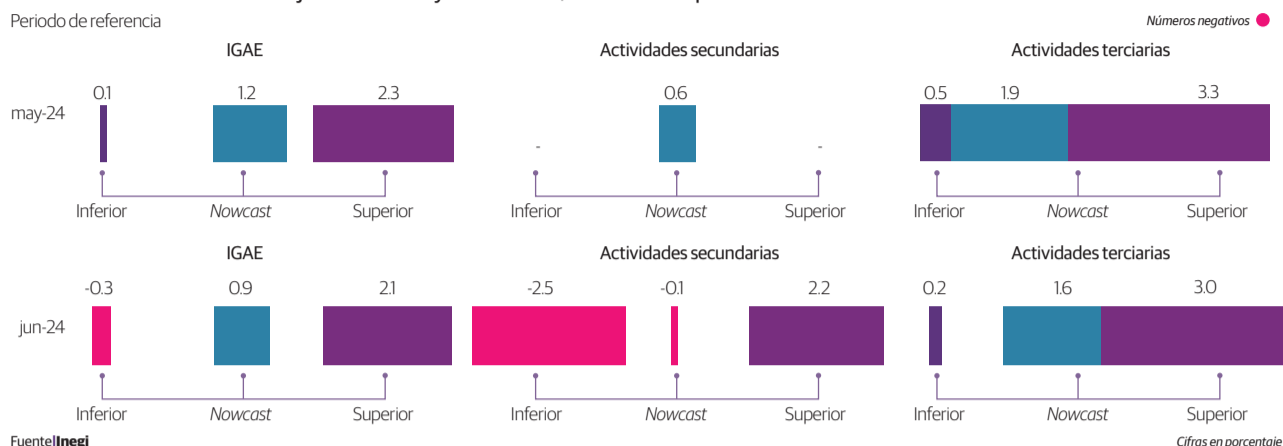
Periodo de referencia

Números negativos

IGAE

Actividades secundarias

Actividades terciarias

may-24

0.1

1.2

2.3

-

0.6

-

0.5

1.9

3.3

Inferior

Nowcast

Superior

Inferior

Nowcast

Superior

Inferior

Nowcast

Superior

IGAE

Actividades secundarias

Actividades terciarias

jun-24

-0.3

0.9

2.1

-2.5

-0.1

2.2

0.2

1.6

3.0

Inferior

Nowcast

Superior

Inferior

Nowcast

Superior

Inferior

Nowcast

Superior

Fuente: Inegi

Cifras en porcentaje